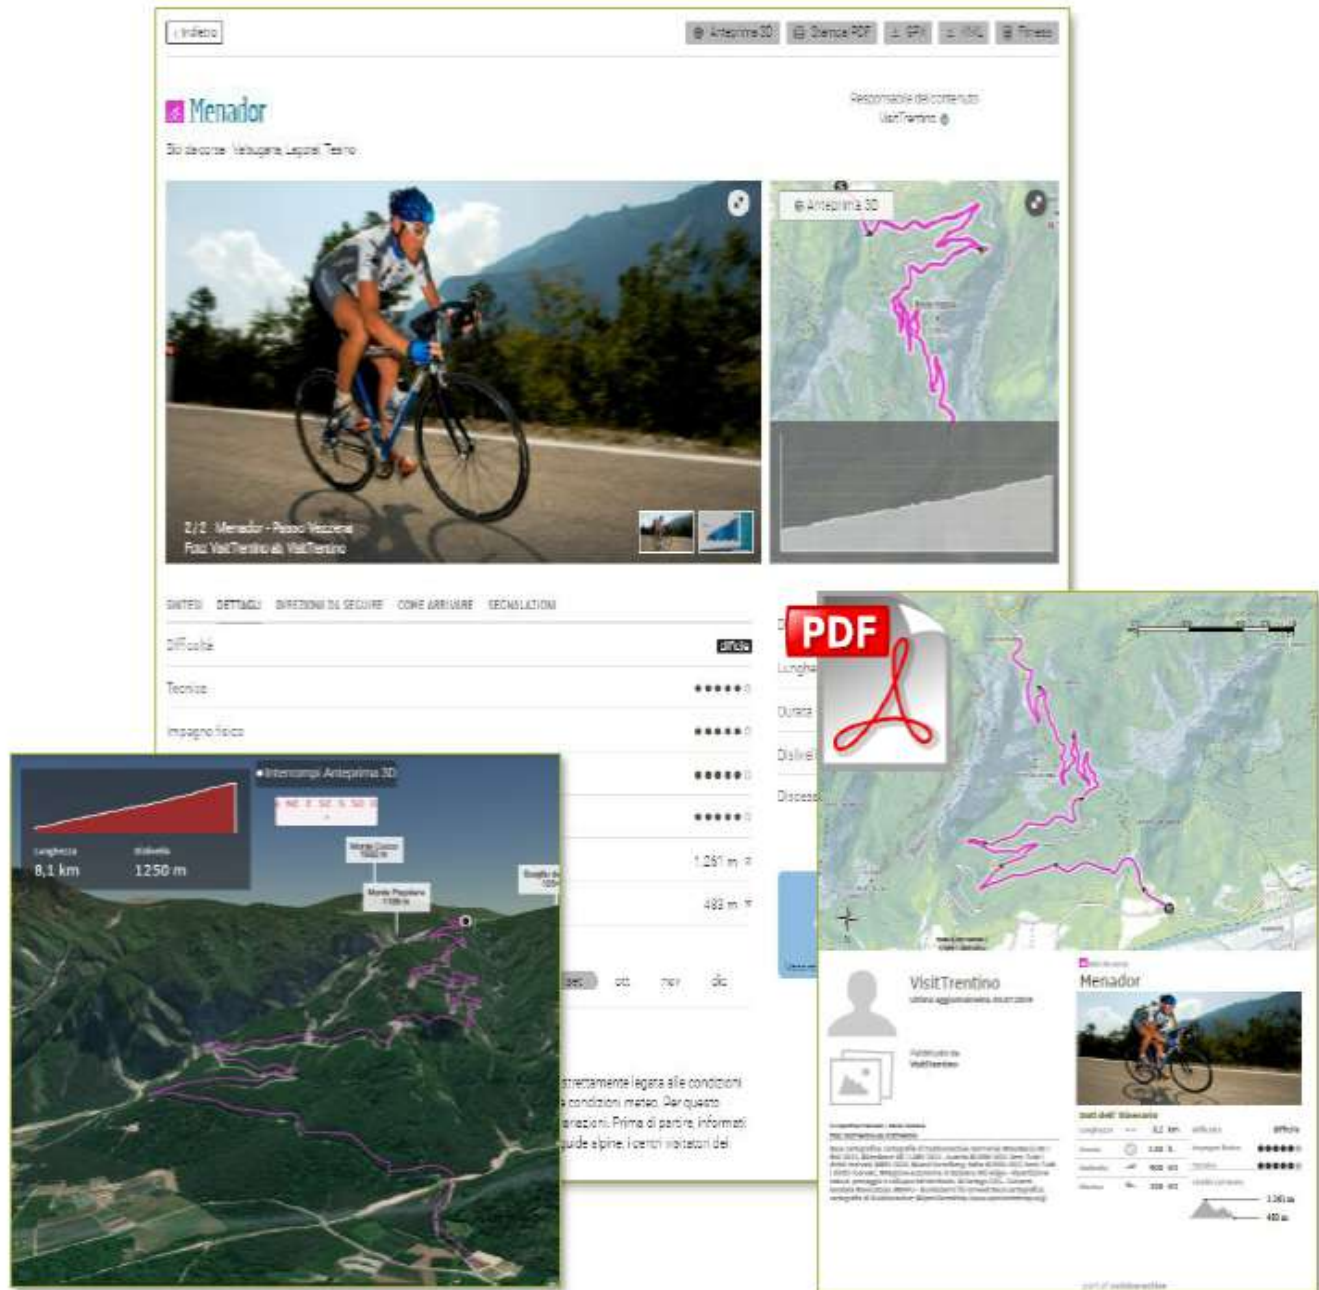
‹ Indietro

Anteprima 3D | Stampa PDF | GPX | KML | Fitness

Menador

Bici da corsa · Valsugana Lagorai Tesino

Responsabile del contenuto
VisitTrentino

Anteprima 3D

2 / 2 Menador - Passo Vezzena
Foto: VisitTrentino ab, VisitTrentino

SINTESI | DETTAGLI | DIREZIONI DA SEGUIRE | COME ARRIVARE | SEGNALAZIONI

Difficoltà | difficile
Tecnica | ●●●●●
Impegno fisico | ●●●●●
●●●●●
●●●●●
1.261 m
483 m

set | ott | nov | dic

strettamente legata alle condizioni
condizioni meteo. Per questo
variazioni. Prima di partire, informati
guide alpine, i centri visitatori del

Interrompi Anteprima 3D

Lunghezza
8,1 km
Dislivello
1250 m

Monte Cucco
Monte Pizzolone

PDF

Lungh
Durata
Disliv
Discesa

VisitTrentino

Menador

Dati dell' itinerario
Lunghezza 8,1 km
difficile
1.261 m
483 m